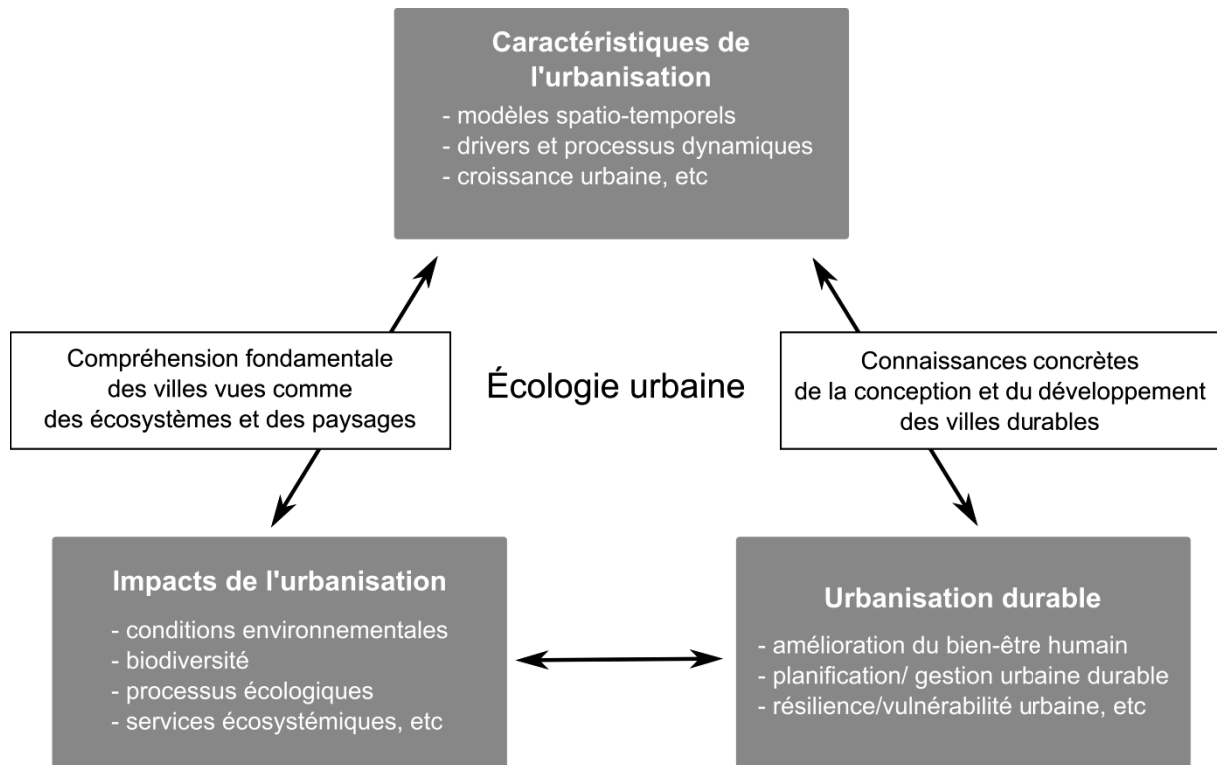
Caractéristiques de l'urbanisation
- modèles spatio-temporels
- drivers et processus dynamiques
- croissance urbaine, etc

Compréhension fondamentale des villes vues comme des écosystèmes et des paysages

Écologie urbaine

Connaissances concrètes de la conception et du développement des villes durables

Impacts de l'urbanisation
- conditions environnementales
- biodiversité
- processus écologiques
- services écosystémiques, etc

Urbanisation durable
- amélioration du bien-être humain
- planification/ gestion urbaine durable
- résilience/vulnérabilité urbaine, etc